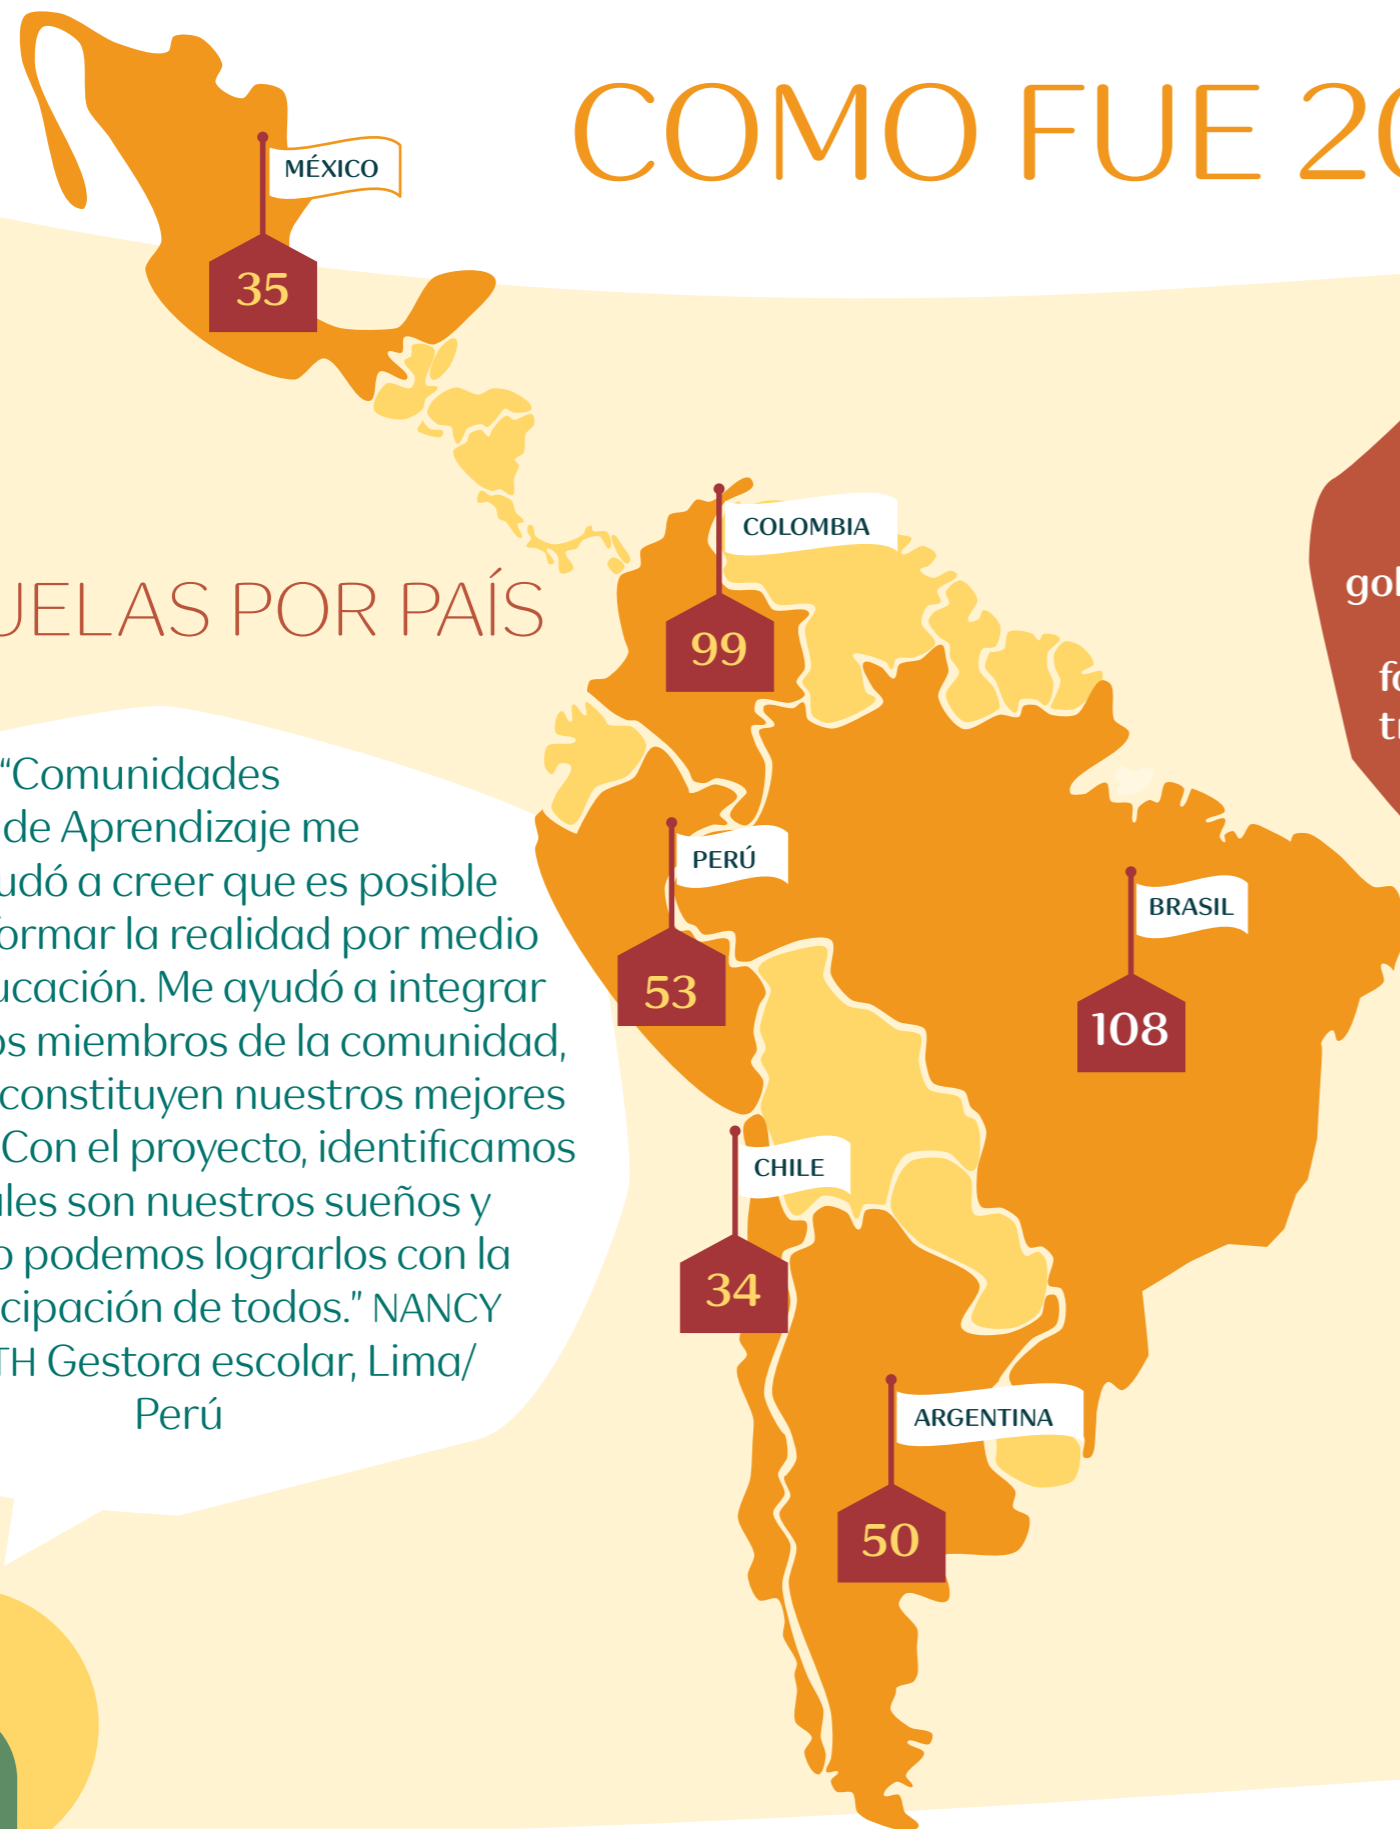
COMO FUE 20

MÉXICO
35

COLOMBIA
99

UELAS POR PAÍS

PERÚ
53

BRASIL
108

CHILE
34

ARGENTINA
50

gol
fo
tr

"Comunidades de Aprendizaje me udó a creer que es posible ormar la realidad por medio ucación. Me ayudó a integrar os miembros de la comunidad, constituyen nuestros mejores Con el proyecto, identificamos les son nuestros sueños y o podemos lograrlos con la cipación de todos." NANCY TH Gestora escolar, Lima/ Perú